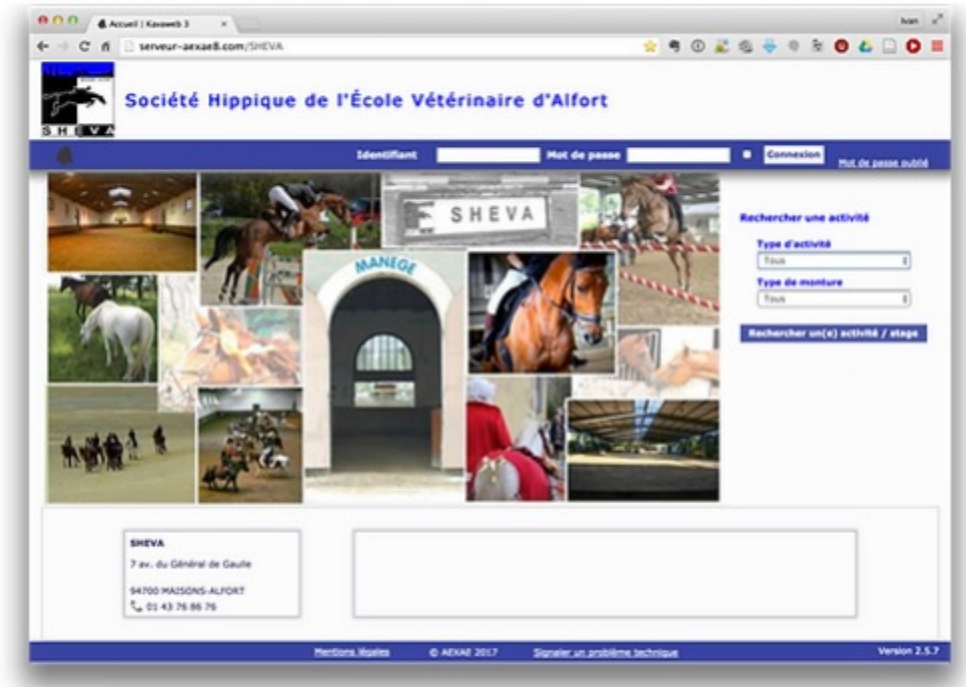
Accueil | Kavaweb 3

Ivan

serveur-aexae8.com/SHEVA

SHEVA

Société Hippique de l'École Vétérinaire d'Alfort

Identifiant

Mot de passe

Connexion

Mot de passe oublié

SHEVA

MANEGE

Rechercher une activité

Type d'activité

Tous

Type de monture

Tous

Rechercher un(e) activité / stage

SHEVA

7 av. du Général de Gaulle

94700 MAISONS-ALFORT

01 43 76 86 76

Mentions légales

© AEXAE 2017

Signaler un problème technique

Version 2.5.7